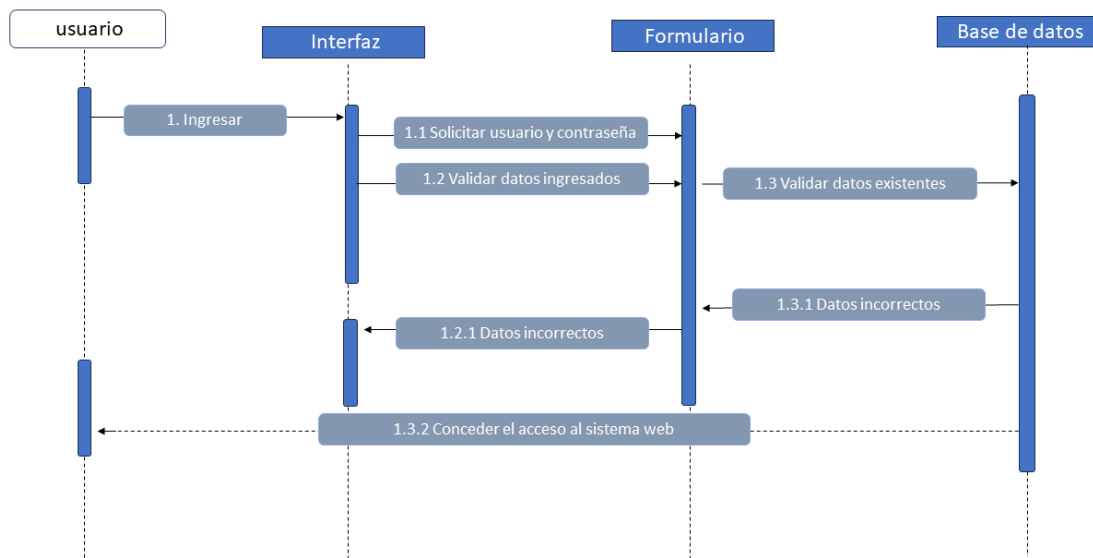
usuario

Interfaz

Formulario

Base de datos

1. Ingresar

1.1 Solicitar usuario y contraseña

1.2 Validar datos ingresados

1.3 Validar datos existentes

1.3.1 Datos incorrectos

1.2.1 Datos incorrectos

1.3.2 Conceder el acceso al sistema web